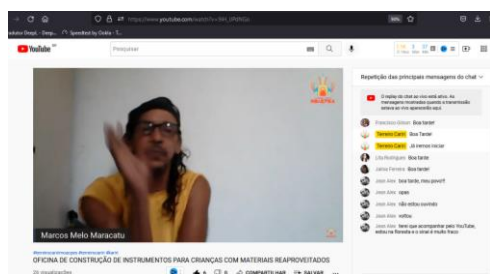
https://www.youtube.com/watch?v=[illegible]

YouTube

Pesquisar

Marcos Melo Maracatu

OFICINA DE CONSTRUÇÃO DE INSTRUMENTOS PARA CRIANÇAS COM MATERIAIS REAPROVEITADOS

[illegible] visualizações

COMPARTILHAR

SALVAR

Repetição das principais mensagens do chat

O replay do chat ao vivo está ativo. As mensagens mostradas quando a transmissão estava ao vivo aparecerão aqui.

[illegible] Boa tarde!

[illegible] Boa Tarde!

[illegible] Já vamos iniciar

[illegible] Boa tarde

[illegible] Boa tarde!

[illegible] boa tarde, meu povo!!!

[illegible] opao

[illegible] tão ótima ouvindo

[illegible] voltou

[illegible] tem que acompanhar pelo YouTube, estou na floresta e o sinal é muito fraco